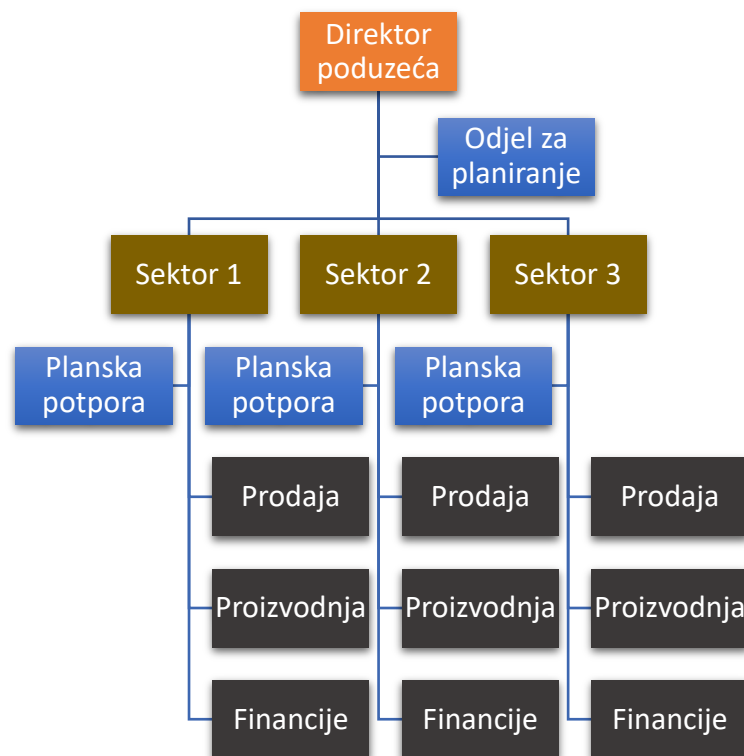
Direktor poduzeća

Odjel za planiranje

Sektor 1

Sektor 2

Sektor 3

Planska potpora

Planska potpora

Planska potpora

Prodaja

Prodaja

Prodaja

Proizvodnja

Proizvodnja

Proizvodnja

Financije

Financije

Financije